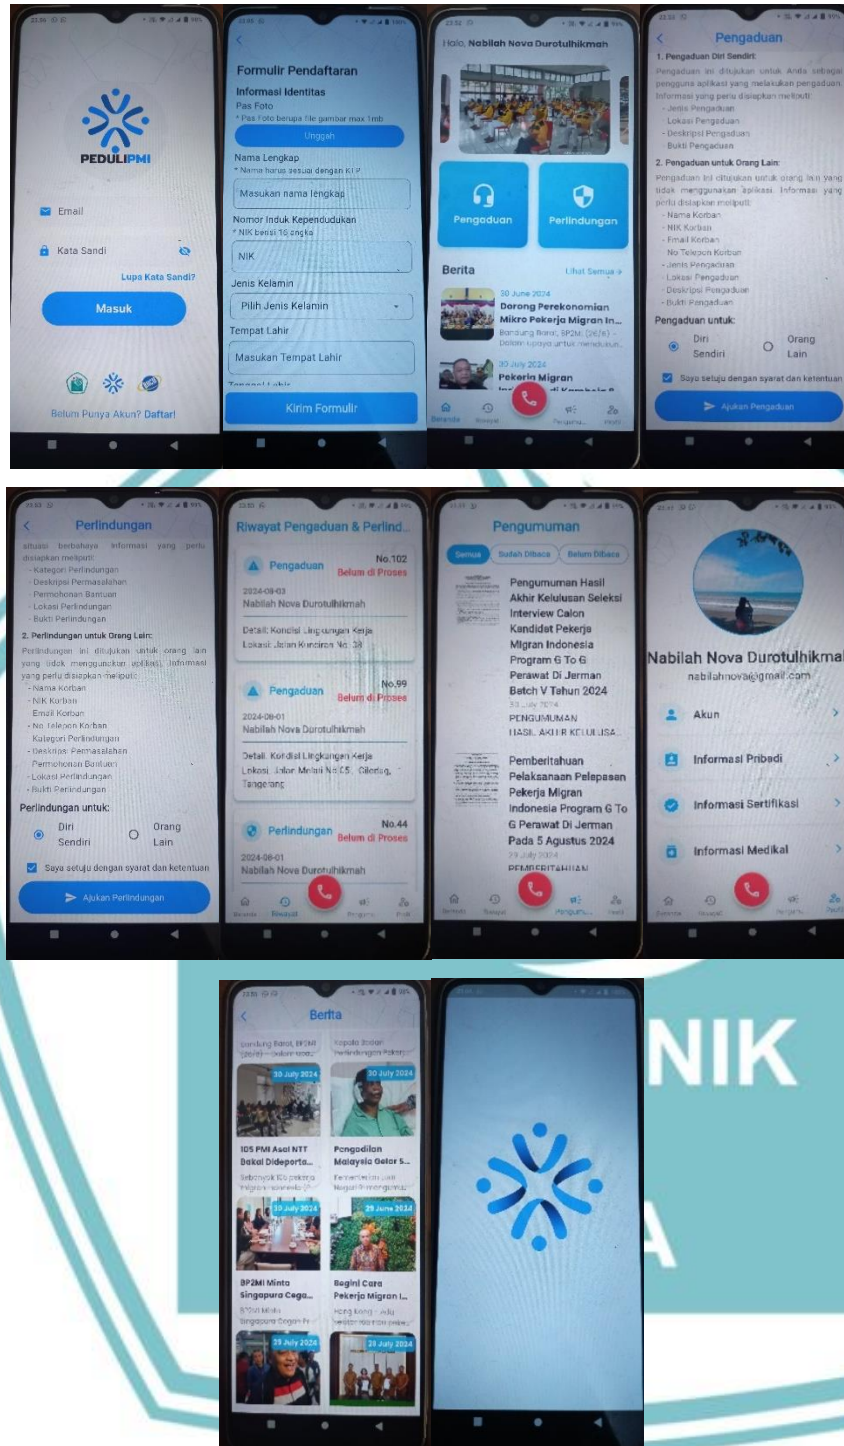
PEDULIPMI

Email

Kata Sandi

Lupa Kata Sandi?

Masuk

Belum Punya Akun? Daftar!

Formulir Pendaftaran

Informasi Identitas

Pas Foto

* Pas Foto berupa file gambar max 1mb

Unggah

Nama Lengkap

* Nama harus sesuai dengan KTP

Masukan nama lengkap

Nomor Induk Kependudukan

* NIK berisi 16 angka

NIK

Jenis Kelamin

Pilih Jenis Kelamin

Tempat Lahir

Masukan Tempat Lahir

Kirim Formulir

Halo, Nabilah Nova Durotulhikmah

Pengaduan

Perlindungan

Berita

Lihat Semua

30 June 2024

Dorong Perekonomian Mikro Pekerja Migran In...

Bandung Barat, BP2MI (26/6) – Dalam upaya untuk mendukun...

30 July 2024

Pekerja Migran

Beranda

Riwayat

Pengumuman

Profil

Pengaduan

1. Pengaduan Diri Sendiri:

Pengaduan ini ditujukan untuk Anda sebagai pengguna aplikasi yang melakukan pengaduan. Informasi yang perlu disiapkan meliputi:

- Jenis Pengaduan
- Lokasi Pengaduan
- Deskripsi Pengaduan
- Bukti Pengaduan

2. Pengaduan untuk Orang Lain:

Pengaduan ini ditujukan untuk orang lain yang tidak menggunakan aplikasi. Informasi yang perlu disiapkan meliputi:

- Nama Korban
- NIK Korban
- Email Korban
- No Telepon Korban
- Jenis Pengaduan
- Lokasi Pengaduan
- Deskripsi Pengaduan
- Bukti Pengaduan

Pengaduan untuk:

Diri Sendiri

Orang Lain

Saya setuju dengan syarat dan ketentuan

Ajukan Pengaduan

Perlindungan

situasi berbahaya. Informasi yang perlu disiapkan meliputi:

- Kategori Perlindungan
- Deskripsi Permasalahan
- Permohonan Bantuan
- Lokasi Perlindungan
- Bukti Perlindungan

2. Perlindungan untuk Orang Lain:

Perlindungan ini ditujukan untuk orang lain yang tidak menggunakan aplikasi. Informasi yang perlu disiapkan meliputi:

- Nama Korban
- NIK Korban
- Email Korban
- No. Telepon Korban
- Kategori Perlindungan
- Deskripsi Permasalahan
- Permohonan Bantuan
- Lokasi Perlindungan
- Bukti Perlindungan

Perlindungan untuk:

Diri Sendiri

Orang Lain

Saya setuju dengan syarat dan ketentuan

Ajukan Perlindungan

Riwayat Pengaduan & Perlind...

Pengaduan

No.102

Belum di Proses

2024-08-03

Nabilah Nova Durotulhikmah

Detail: Kondisi Lingkungan Kerja

Lokasi: Jalan Kunciran No. 34

Pengaduan

No.99

Belum di Proses

2024-08-01

Nabilah Nova Durotulhikmah

Detail: Kondisi Lingkungan Kerja

Lokasi: Jalan Melati No.55, Ciledug, Tangerang

Perlindungan

No.44

Belum di Proses

2024-08-01

Nabilah Nova Durotulhikmah

Pengumuman

Semua

Sudah Dibaca

Belum Dibaca

Pengumuman Hasil Akhir Kelulusan Seleksi Interview Calon Kandidat Pekerja Migran Indonesia Program G To G Perawat Di Jerman Batch V Tahun 2024

31 July 2024

PENGUMUMAN HASIL AKHIR KELULUSA...

Pemberitahuan Pelaksanaan Pelepasan Pekerja Migran Indonesia Program G To G Perawat Di Jerman Pada 5 Agustus 2024

29 July 2024

PEMBERITAHUAN

Nabilah Nova Durotulhikmah

nabilahnova@gmail.com

Akun

Informasi Pribadi

Informasi Sertifikasi

Informasi Medikal

Berita

Bandung Barat, BP2MI (26/6) – Dalam upaya

Kepala Badan Perlindungan Pekerja

30 July 2024

30 July 2024

105 PMI Asal NTT Bakal Dideporta...

Sebanyak 105 pekerja migran Indonesia (P...

Pengadilan Malaysia Gelar S...

Pemerintah Indonesia melalui Negeri P...

30 July 2024

29 June 2024

BP2MI Minta Singapura Cega...

BP2MI Minta Singapura Cegah Pe...

Begini Cara Pekerja Migran I...

Hong Kong – Ada sebanyak 150 ribu pekerja...

29 July 2024

29 July 2024

NIK